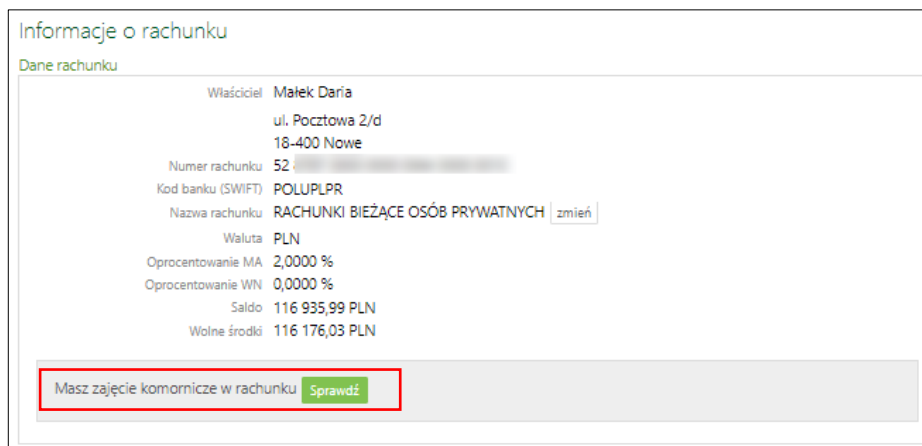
Informacje o rachunku

Dane rachunku

| | |
|---|---|
| Właściciel | Małek Daria |
| | ul. Pocztowa 2/d |
| | 18-400 Nowe |
| Numer rachunku | 52 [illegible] |
| Kod banku (SWIFT) | POLUPLPR |
| Nazwa rachunku | RACHUNKI BIEŻĄCE OSÓB PRYWATNYCH zmień |
| Waluta | PLN |
| Oprocentowanie MA | 2,0000 % |
| Oprocentowanie WN | 0,0000 % |
| Saldo | 116 935,99 PLN |
| Wolne środki | 116 176,03 PLN |

Masz zajęcie komornicze w rachunku Sprawdź